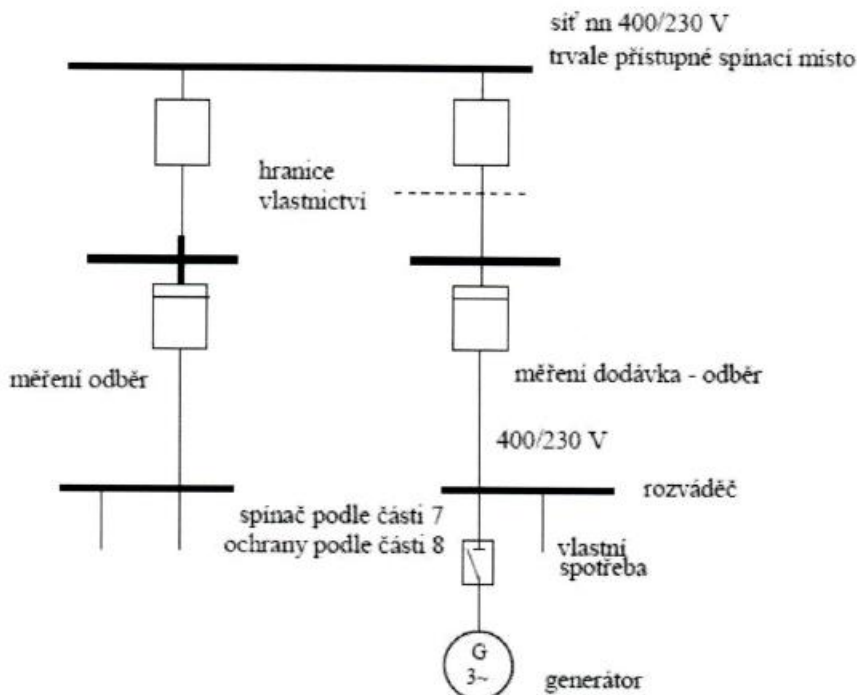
síť nn 400/230 V
trvale přístupné spínací místo

hranice
vlastnictví

měření odběr

měření dodávka - odběr

400/230 V

rozváděč

spínač podle části 7
ochrany podle části 8

vlastní
spotřeba

G
3~

generátor